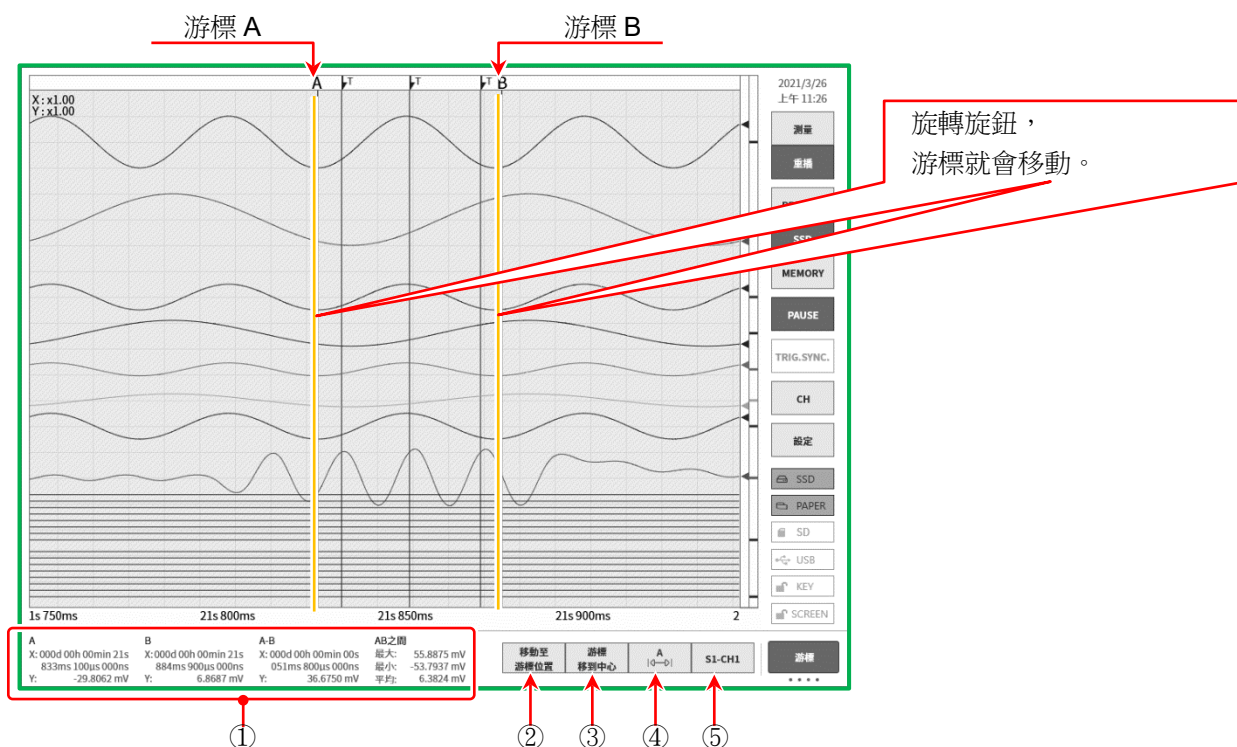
游標 A

游標 B

旋轉旋鈕，
游標就會移動。

A

T

T

T

B

X : x1.00
Y : x1.00

2021/3/26
上午 11:26

測量

重播

SSD

MEMORY

PAUSE

TRIG.SYNC.

CH

設定

SSD

PAPER

SD

USB

KEY

SCREEN

1s 750ms

21s 800ms

21s 850ms

21s 900ms

2

| A | B | A-B | AB之間 |
|---|---|---|---|
| X: 000d 00h 00min 21s 833ms 100µs 000ns | X: 000d 00h 00min 21s 884ms 900µs 000ns | X: 000d 00h 00min 00s 051ms 800µs 000ns | 最大: 55.8875 mV |
| | | | 最小: -53.7937 mV |
| Y: -29.8062 mV | Y: 6.8687 mV | Y: 36.6750 mV | 平均: 6.3824 mV |

移動至
游標位置

游標
移到中心

A
|⟵⟶|

S1-CH1

游標

①

②

③

④

⑤